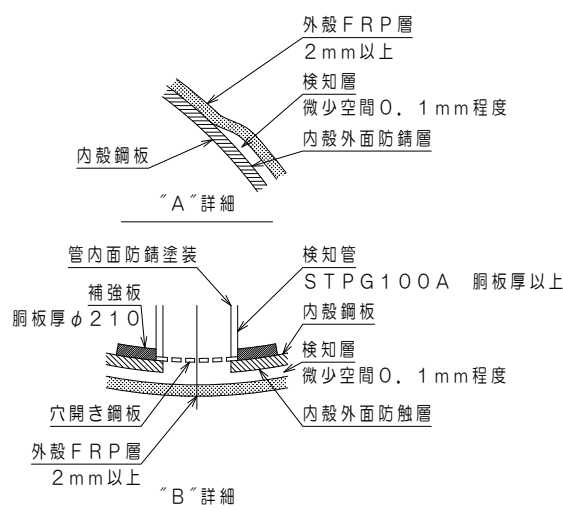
外殻ＦＲＰ層
２ｍｍ以上
検知層
微少空間０．１ｍｍ程度
内殻外面防錆層
内殻鋼板
″A″詳細

管内面防錆塗装
検知管
ＳＴＰＧ１００Ａ　胴板厚以上
補強板
胴板厚$\phi$２１０
内殻鋼板
検知層
微少空間０．１ｍｍ程度
穴開き鋼板
内殻外面防触層
外殻ＦＲＰ層
２ｍｍ以上
″B″詳細